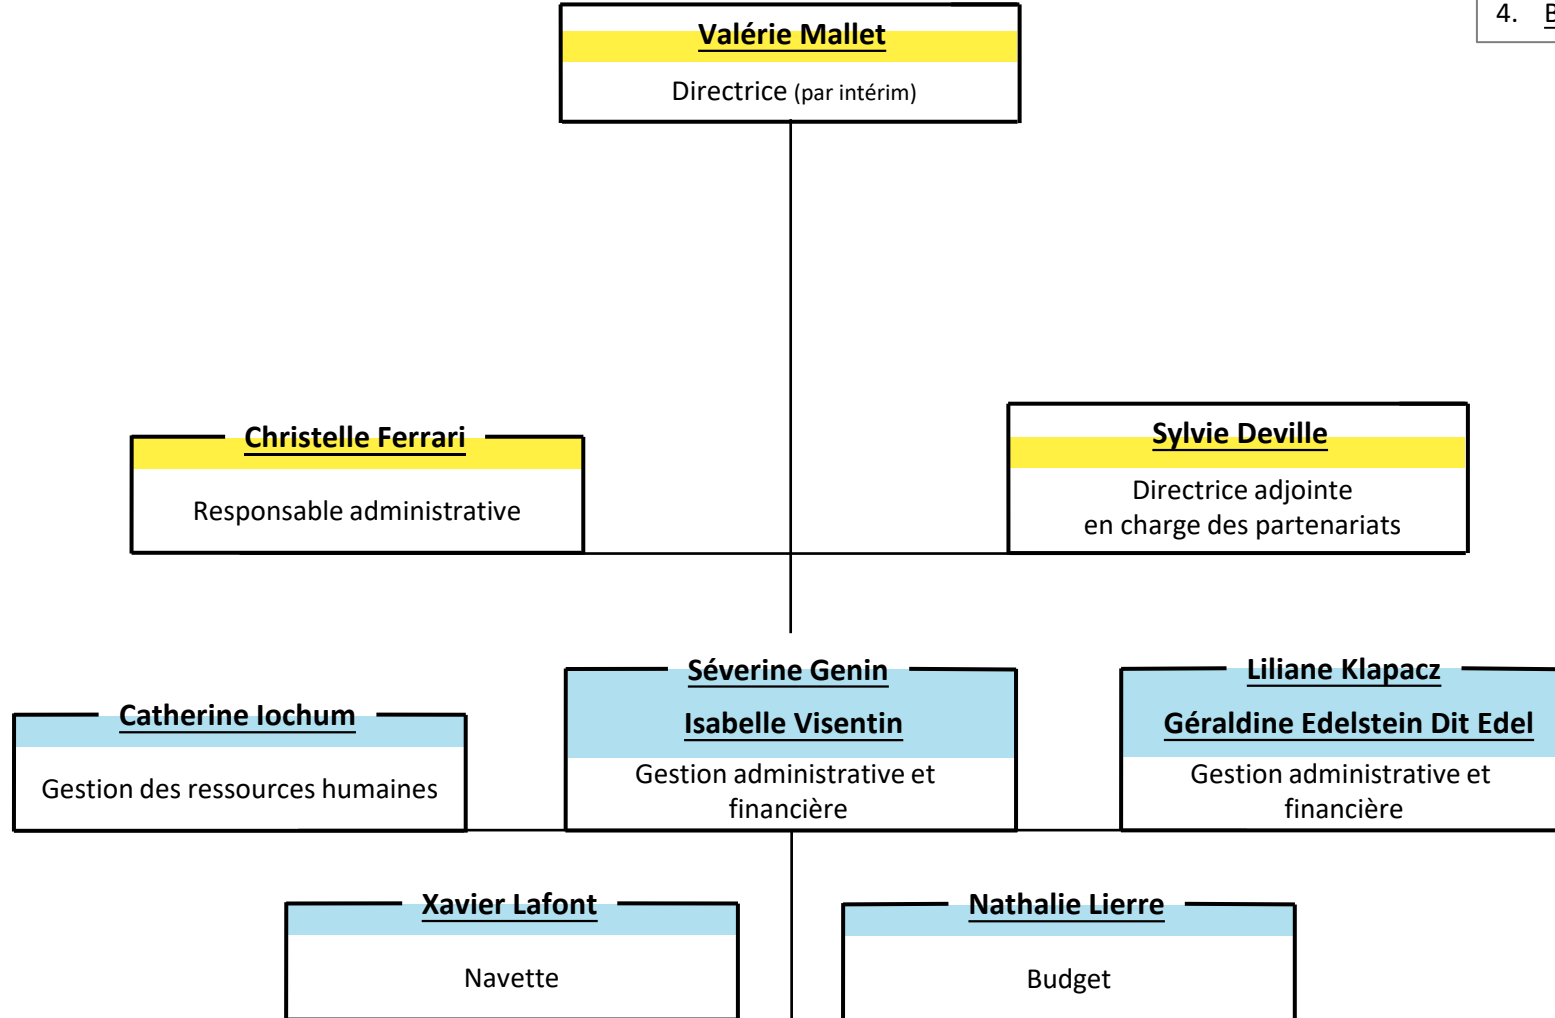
4. E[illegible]

Valérie Mallet

Directrice (par intérim)

Christelle Ferrari

Responsable administrative

Sylvie Deville

Directrice adjointe en charge des partenariats

Catherine Iochum

Gestion des ressources humaines

Séverine Genin

Isabelle Visentin

Gestion administrative et financière

Liliane Klapacz

Géraldine Edelstein Dit Edel

Gestion administrative et financière

Xavier Lafont

Navette

Nathalie Lierre

Budget